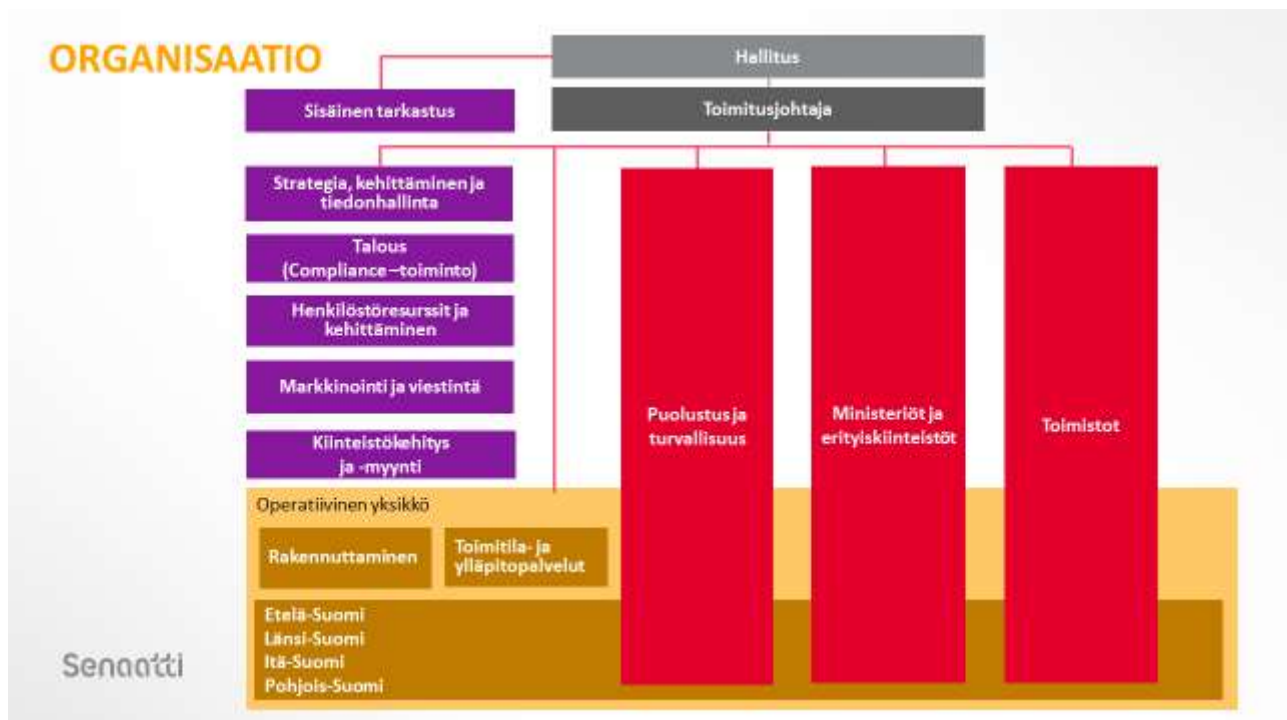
ORGANISAATIO

Hallitus

Sisäinen tarkastus

Toimitusjohtaja

Strategia, kehittäminen ja tiedonhallinta

Talous (Compliance –toiminto)

Henkilöstöresurssit ja kehittäminen

Markkinointi ja viestintä

Kiinteistökehitys ja -myynti

Puolustus ja turvallisuus

Ministeriöt ja erityiskiinteistöt

Toimistot

Operatiivinen yksikkö

Rakennuttaminen

Toimitila- ja ylläpitopalvelut

Etelä-Suomi
Länsi-Suomi
Itä-Suomi
Pohjois-Suomi

Senaatti